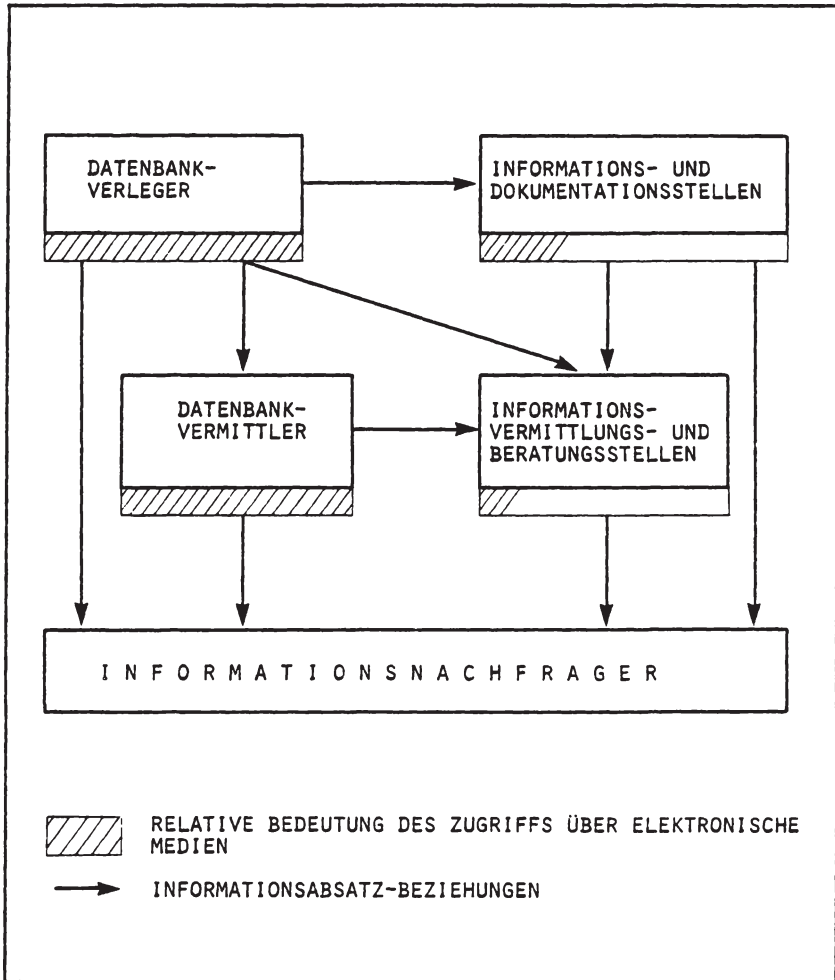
DATENBANK-VERLEGER

INFORMATIONS- UND DOKUMENTATIONSSTELLEN

DATENBANK-VERMITTLER

INFORMATIONS-VERMITTLUNGS- UND BERATUNGSSTELLEN

INFORMATIONSNACHFRAGER

RELATIVE BEDEUTUNG DES ZUGRIFFS ÜBER ELEKTRONISCHE MEDIEN

INFORMATIONSABSATZ-BEZIEHUNGEN